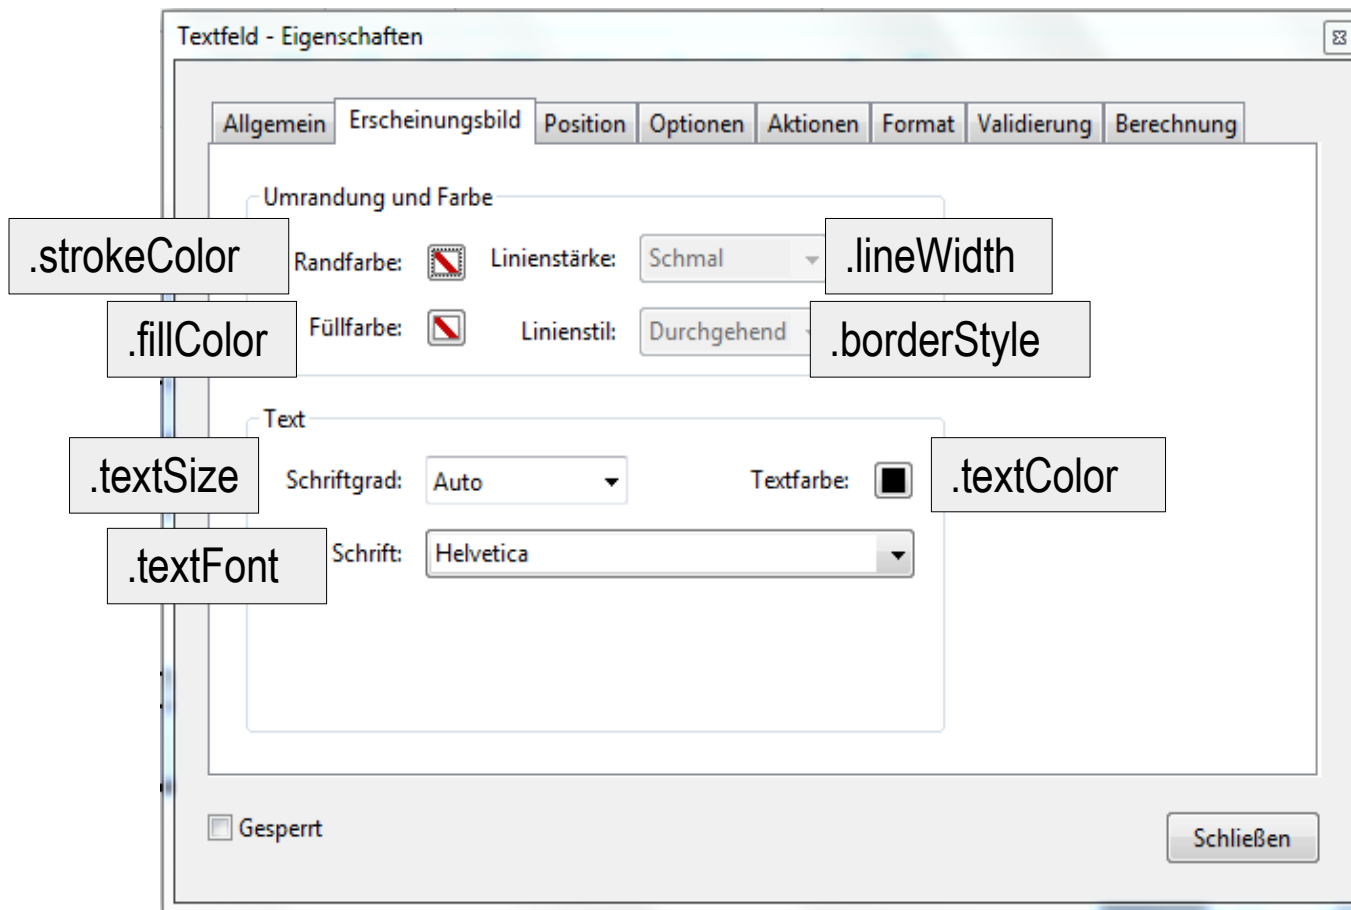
Textfeld - Eigenschaften

Allgemein | Erscheinungsbild | Position | Optionen | Aktionen | Format | Validierung | Berechnung

Umrandung und Farbe

.strokeColor Randfarbe: Linienstärke: Schmal .lineWidth

.fillColor Füllfarbe: Linienstil: Durchgehend .borderStyle

Text

.textSize Schriftgrad: Auto Textfarbe: .textColor

.textFont Schrift: Helvetica

Gesperrt

Schließen